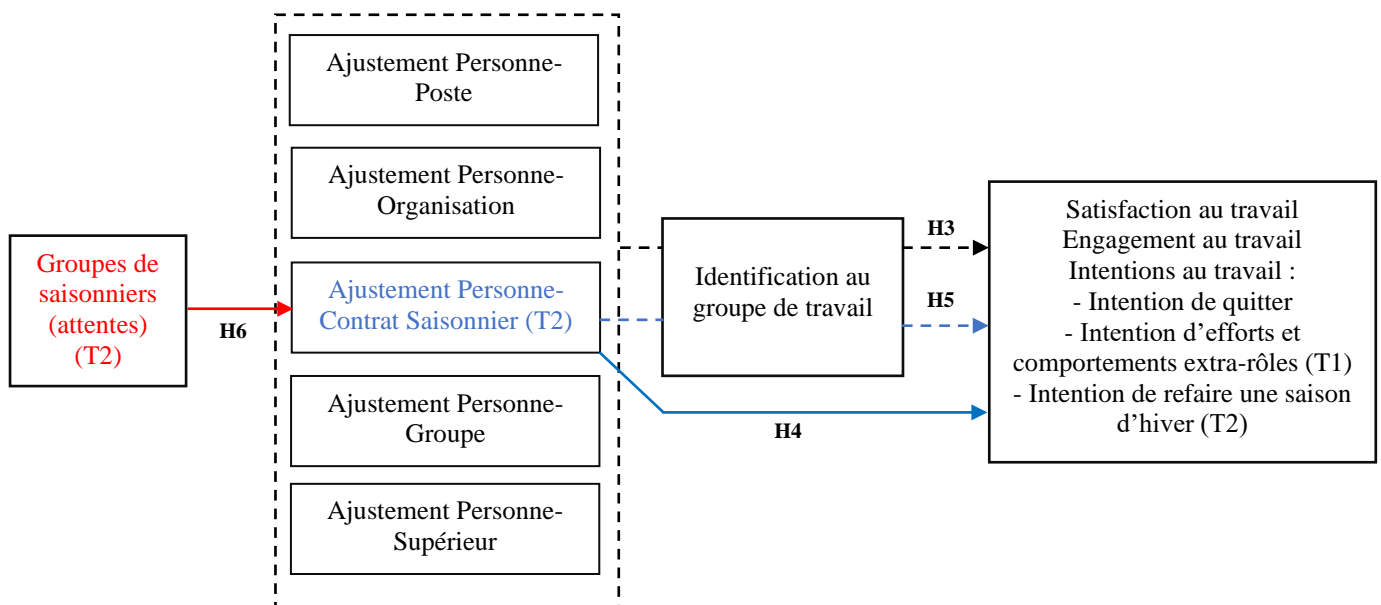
Groupes de saisonniers (attentes) (T2)

H6

Ajustement Personne-Poste

Ajustement Personne-Organisation

Ajustement Personne-Contrat Saisonnier (T2)

Ajustement Personne-Groupe

Ajustement Personne-Supérieur

Identification au groupe de travail

H3

H5

H4

Satisfaction au travail
Engagement au travail
Intentions au travail :
- Intention de quitter
- Intention d'efforts et comportements extra-rôles (T1)
- Intention de refaire une saison d'hiver (T2)